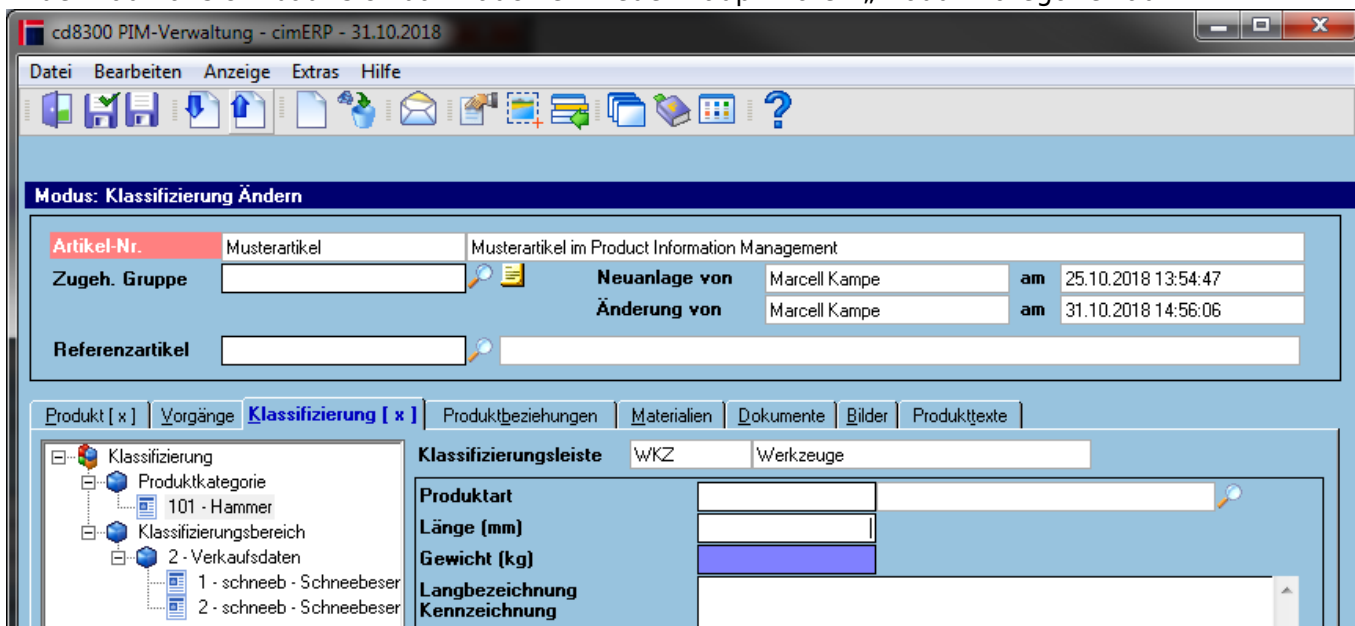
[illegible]

cd8300 PIM-Verwaltung - cimERP - 31.10.2018

Datei Bearbeiten Anzeige Extras Hilfe

Modus: Klassifizierung Ändern

Artikel-Nr. Musterartikel Musterartikel im Product Information Management

Zugeh. Gruppe

Neuanlage von Marcell Kampe am 25.10.2018 13:54:47

Änderung von Marcell Kampe am 31.10.2018 14:56:06

Referenzartikel

Produkt [ x ] Vorgänge Klassifizierung [ x ] Produktbeziehungen Materialien Dokumente Bilder Produkttexte

Klassifizierung
Produktkategorie
101 - Hammer
Klassifizierungsbereich
2 - Verkaufsdaten
1 - schneeb - Schneebeser
2 - schneeb - Schneebeser

Klassifizierungsleiste WKZ Werkzeuge

Produktart

Länge (mm)

Gewicht (kg)

Langbezeichnung
Kennzeichnung